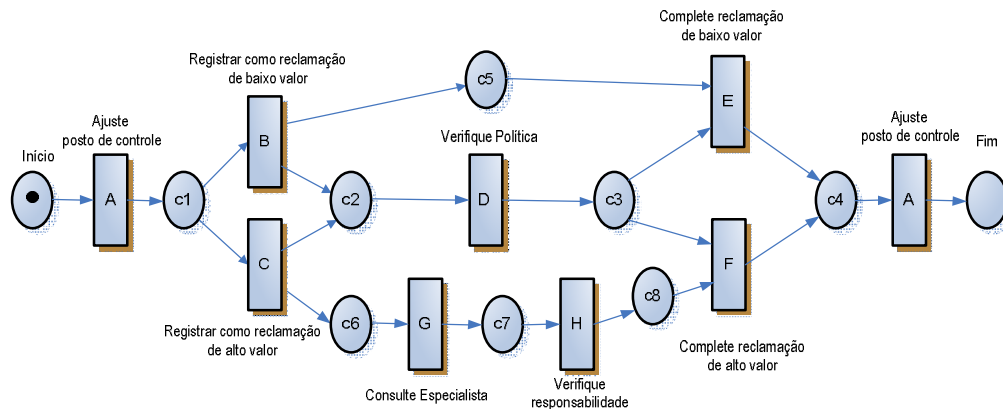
Complete reclamação de baixo valor

Registrar como reclamação de baixo valor

c5

E

Ajuste posto de controle

Ajuste posto de controle

Verifique Política

Início

B

Fim

A

c1

c2

D

c3

c4

A

C

F

Registrar como reclamação de alto valor

c6

G

c7

H

c8

Complete reclamação de alto valor

Consulte Especialista

Verifique responsabilidade